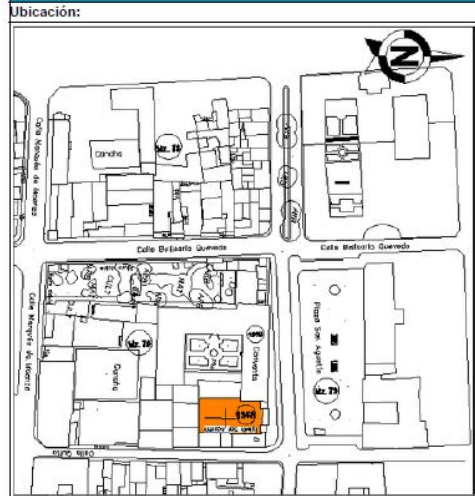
Ubicación:

N

Calle Marqués de Selva Alegre

Cancha

Mz. 73

Calle Belisario Quevedo

Calle Belisario Quevedo

Calle Marqués de Selva Alegre

Mz. 78

Convento

Cancha

Plaza San Agustín

Mz. 79

1348

Calle Quito

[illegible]